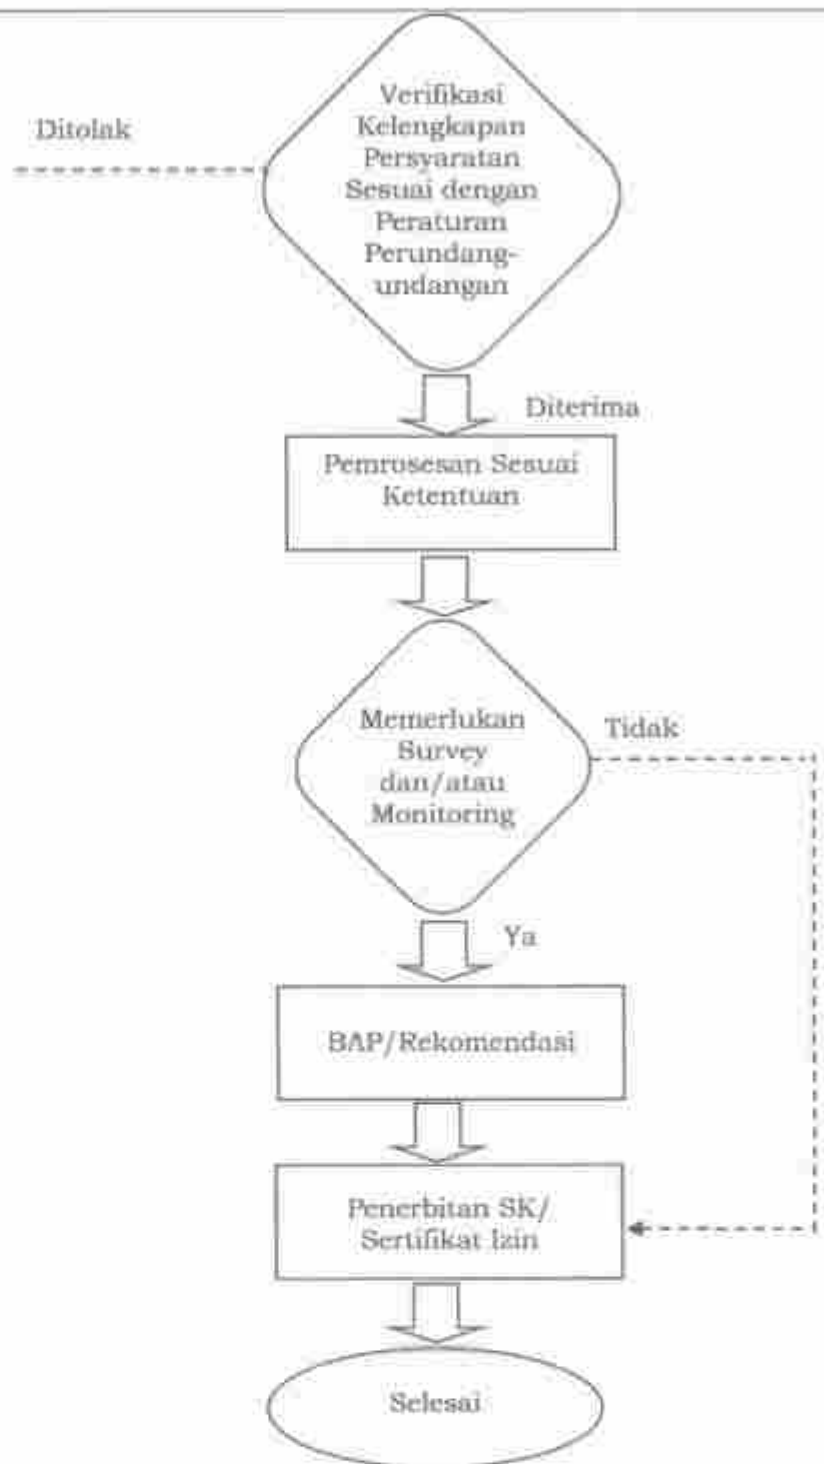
Ditolak

Verifikasi Kelengkapan Persyaratan Sesuai dengan Peraturan Perundang-undangan

Diterima

Pemrosesan Sesuai Ketentuan

Memerlukan Survey dan/atau Monitoring

Tidak

Ya

BAP/Rekomendasi

Penerbitan SK/ Sertifikat Izin

Selesai